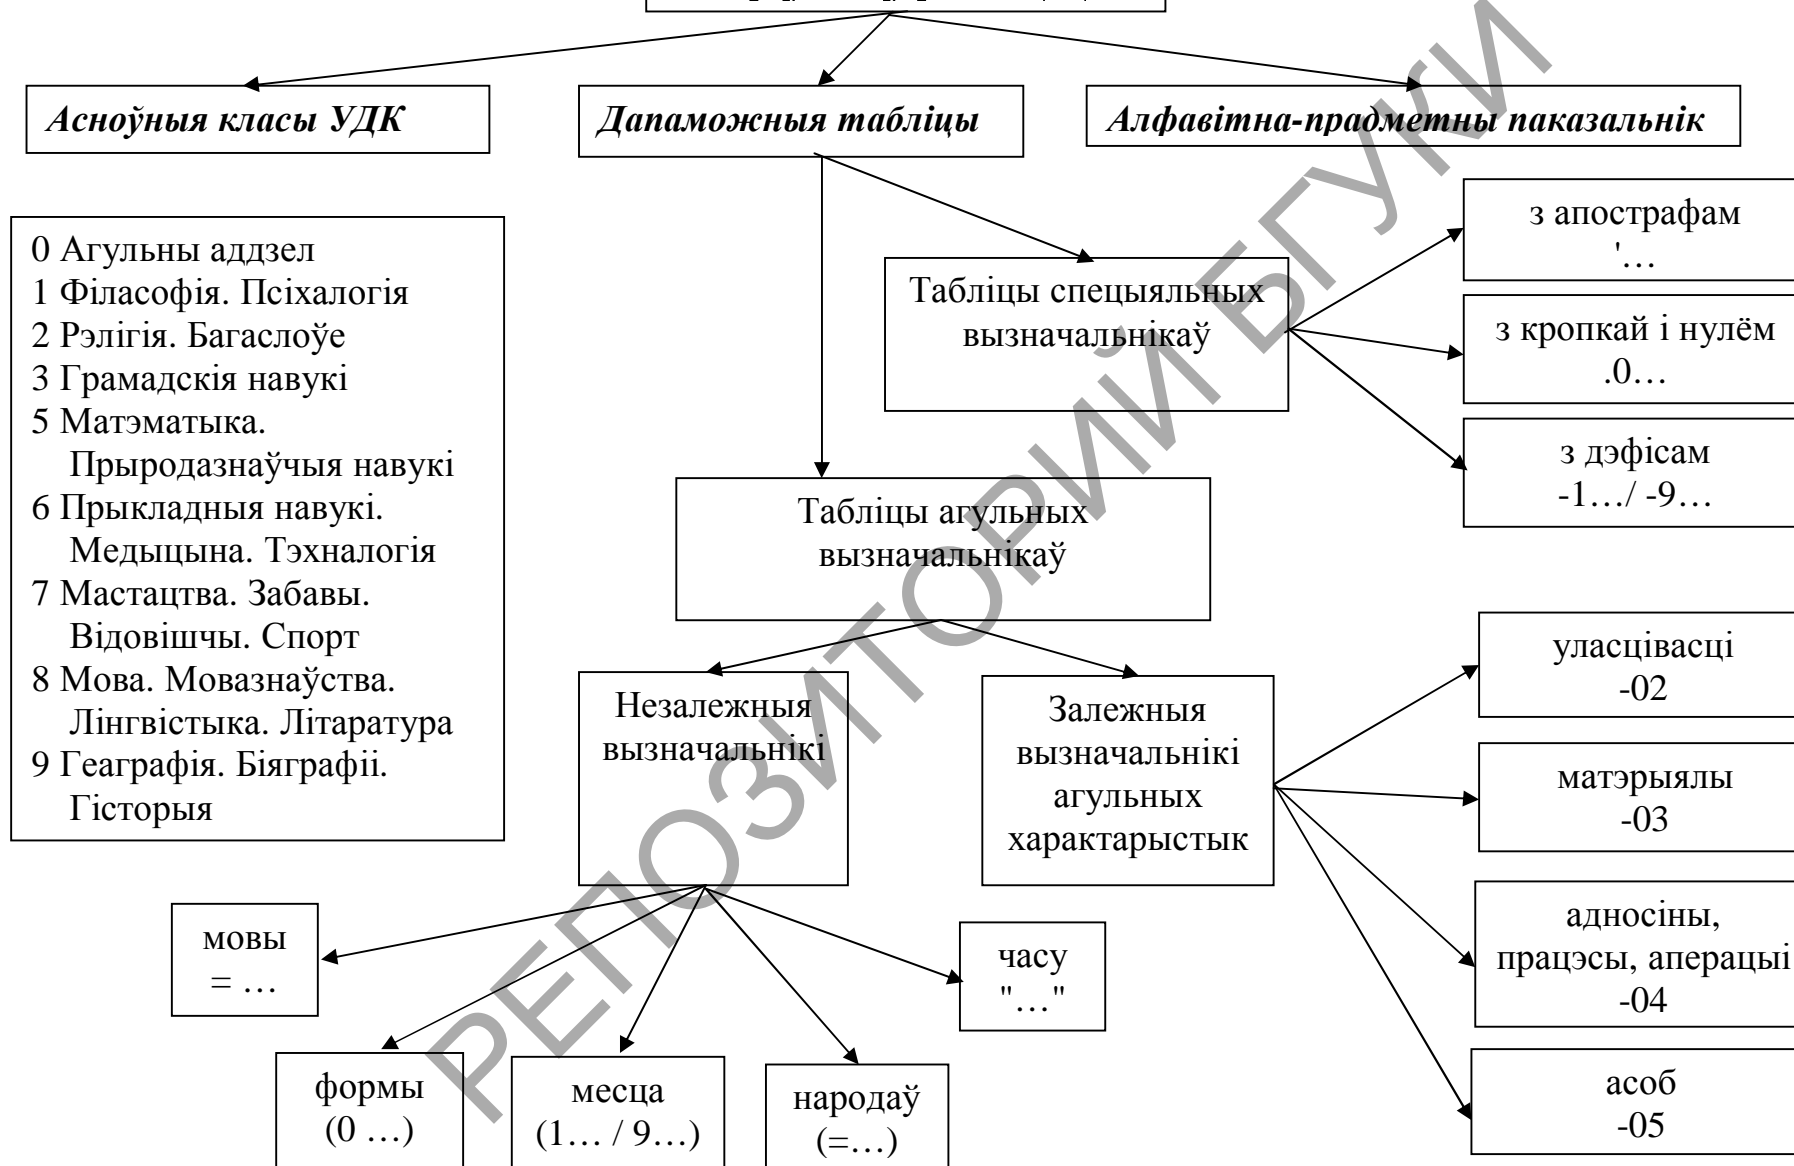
Асноўныя класы УДК

Дапаможныя табліцы

Алфавітна-прадметны паказальнік

0 Агульны аддзел
1 Філасофія. Псіхалогія
2 Рэлігія. Багаслоўе
3 Грамадскія навукі
5 Матэматыка. Прыродазнаўчыя навукі
6 Прыкладныя навукі. Медыцына. Тэхналогія
7 Мастацтва. Забавы. Відовішчы. Спорт
8 Мова. Мовазнаўства. Лінгвістыка. Літаратура
9 Геаграфія. Біяграфіі. Гісторыя

Табліцы спецыяльных вызначальнікаў

з апострафам '…

з кропкай і нулём .0…

з дэфісам -1…/ -9…

Табліцы агульных вызначальнікаў

Незалежныя вызначальнікі

Залежныя вызначальнікі агульных характарыстык

уласцівасці -02

матэрыялы -03

адносіны, працэсы, аперацыі -04

асоб -05

мовы = …

часу "…"

формы (0 …)

месца (1… / 9…)

народаў (=…)

РЕПОЗИТОРИЙ БГУКИ